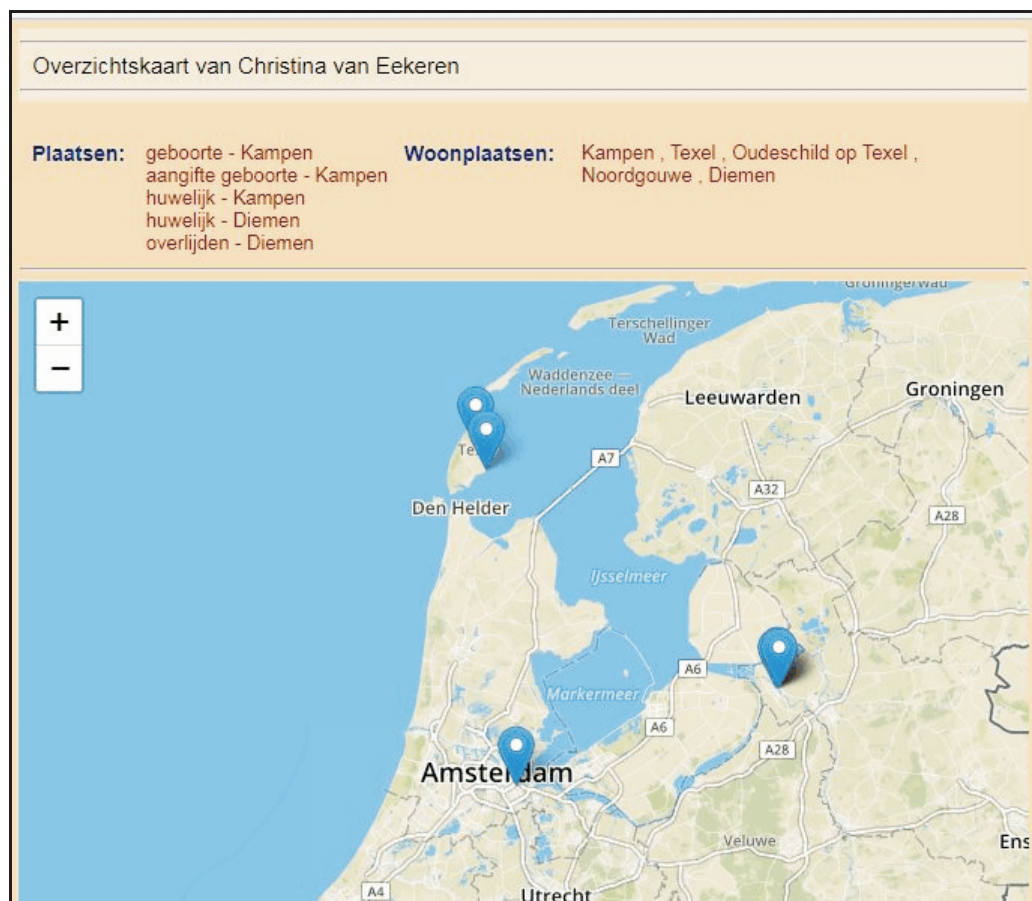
Overzichtskaart van Christina van Eekeren

Plaatsen: geboorte - Kampen
aangifte geboorte - Kampen
huwelijk - Kampen
huwelijk - Diemen
overlijden - Diemen

Woonplaatsen: Kampen , Texel , Oudeschild op Texel , Noordgouwe , Diemen

+
−

Groningerwad
Terschellinger Wad
Waddenzee — Nederlands deel
Leeuwarden
Groningen
Te
A7
A32
A28
Den Helder
IJsselmeer
A6
Markermeer
A6
A28
Amsterdam
Veluwe
Ens
A4
Utrecht